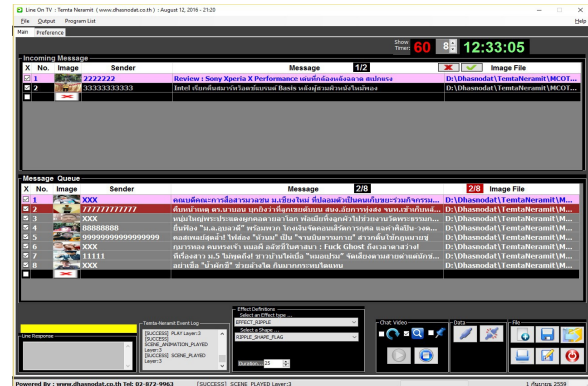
Line On TV : Temta Neramit ( www.dhasnodat.co.th ) : August 12, 2016 - 21:20

File Output Program List Help

Main Preference

Show Timer 60 8 12:33:05

Incoming Message

| X | No. | Image | Sender | Message 1/2 | Image File |
|---|---|---|---|---|---|
| ☑ | 1 | | 2222222 | Review : Sony Xperia X Performance เล่นที่กล้องหลังลอด สเปกแรง | D:\Dhasnodat\TemtaNeramit\MCOT... |
| ☑ | 2 | | 33333333333 | Intel เรียกคืนสมาร์ทวอทช์แบรนด์ Basis หลังผู้ใช้หลายคนพบว่าเกิดความร้อนสูง | D:\Dhasnodat\TemtaNeramit\MCOT... |

Message Queue

| X | No. | Image | Sender | Message 2/8 | 2/8 Image File |
|---|---|---|---|---|---|
| ☑ | 1 | | XXX | คณบดีคณะการสื่อสารมวลชน ม.เชียงใหม่ ชี้ปลอมตัวเป็นคนเก็บขยะร่วมกิจกรรม... | D:\Dhasnodat\TemtaNeramit\MCOT... |
| ☑ | 2 | | 77777777777 | ค้นบ้านเขต ดร.บานเย บุกยึดรถหรู... | D:\Dhasnodat\TemtaNeramit\MCOT... |
| ☑ | 3 | | XXX | หนุ่มใหญ่พระประแดงลุกลอดาผาโลก พ่อเมียทิ้งลูกหัวไปช่วยงานวัด... | D:\Dhasnodat\TemtaNeramit\MCOT... |
| ☑ | 4 | | 88888888 | ปิ่นฟ้อง "ม.อ.อุบลฯ" ทรัพยากร ไกเส้นจัดคอนเสิร์ตการกุศล... | D:\Dhasnodat\TemtaNeramit\MCOT... |
| ☑ | 5 | | 9999999999999999 | คอสเพลย์สาวไทยส่อง "ม่าน" เป็น "งานอินทรายเพ" สาวกดังไปทั่วโลก | D:\Dhasnodat\TemtaNeramit\MCOT... |
| ☑ | 6 | | XXX | กุมารทอง คนพระเจ้า คนดี ผลิตภัณฑ์... Fuck Ghost ถึงเวลาลาสร้าง! | D:\Dhasnodat\TemtaNeramit\MCOT... |
| ☑ | 7 | | 11111 | ทีท้องสาว ม.5 ไม่พูดถึง ชาวบ้านใจเป็น "หมอปวย" จัดเลี้ยงตามสายเหน... | D:\Dhasnodat\TemtaNeramit\MCOT... |
| ☑ | 8 | | XXX | อย่าเชื่อ "น้ำฟักชี" ช่วยล้างไต คืนยากกระทบไตแทน | D:\Dhasnodat\TemtaNeramit\MCOT... |

Line Response

Temta-Neramit Event Log
[SUCCESS] PLAY Layer:3
[SUCCESS] SCENE_ANIMATION_PLAYED Layer:3
[SUCCESS] SCENE_PLAYED Layer:3

Effect Definitions
Select an Effect type
EFFECT_RIPPLE
Select a Shape
RIPPLE_SHAPE_FLAG
Duration 25

Chat Video

Data

File

Powered By : www.dhasnodat.co.th Tel: 02-872-9963 [SUCCESS] SCENE_PLAYED Layer:3 1 กันยายน 2559